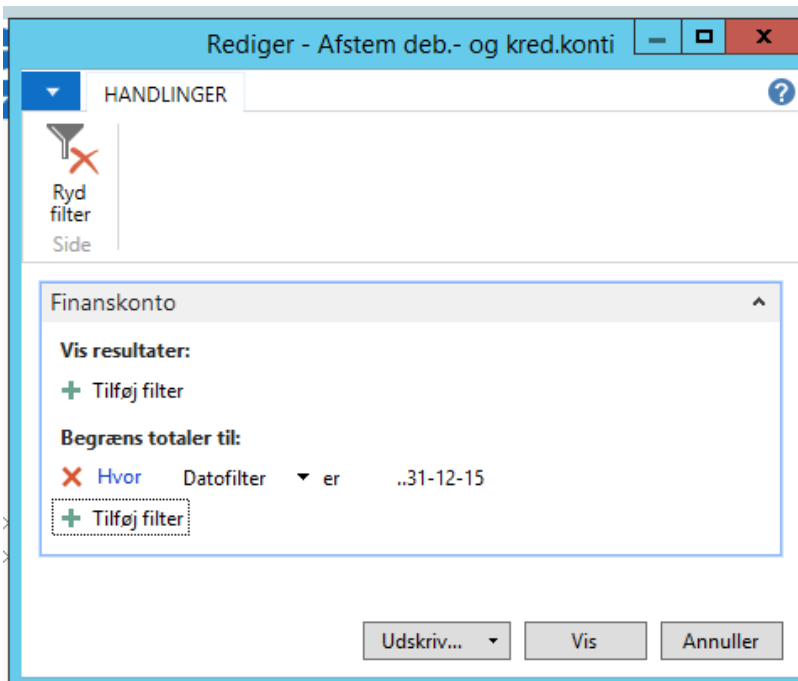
Rediger - Afstem deb.- og kred.konti

HANDLINGER

Ryd filter

Side

Finanskonto

Vis resultater:

Tilføj filter

Begræns totaler til:

Hvor Datofilter er ..31-12-15

Tilføj filter

Udskriv...

Vis

Annuller